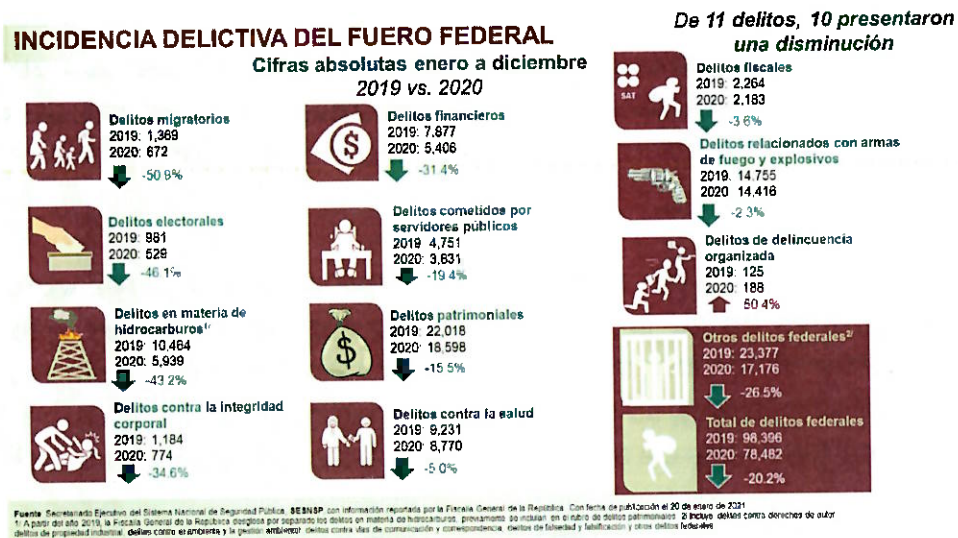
INCIDENCIA DELICTIVA DEL FUERO FEDERAL

Cifras absolutas enero a diciembre 2019 vs. 2020

De 11 delitos, 10 presentaron una disminución

Delitos migratorios
2019: 1,369
2020: 672
-50.9%

Delitos electorales
2019: 981
2020: 529
-46.1%

Delitos en materia de hidrocarburos$^{1/}$
2019: 10,464
2020: 5,939
-43.2%

Delitos contra la integridad corporal
2019: 1,184
2020: 774
-34.6%

Delitos financieros
2019: 7,877
2020: 5,406
-31.4%

Delitos cometidos por servidores públicos
2019: 4,751
2020: 3,831
-19.4%

Delitos patrimoniales
2019: 22,018
2020: 18,598
-15.5%

Delitos contra la salud
2019: 9,231
2020: 8,770
-5.0%

SAT
Delitos fiscales
2019: 2,264
2020: 2,183
-3.6%

Delitos relacionados con armas de fuego y explosivos
2019: 14,755
2020: 14,416
-2.3%

Delitos de delincuencia organizada
2019: 125
2020: 188
50.4%

Otros delitos federales$^{2/}$
2019: 23,377
2020: 17,176
-26.5%

Total de delitos federales
2019: 98,396
2020: 78,482
-20.2%

Fuente: Secretariado Ejecutivo del Sistema Nacional de Seguridad Pública, SESNSP, con información reportada por la Fiscalía General de la República. Con fecha de publicación el 20 de enero de 2021.
1/ A partir del año 2019, la Fiscalía General de la República desglosa por separado los delitos en materia de hidrocarburos, previamente se incluían en el rubro de delitos patrimoniales. 2/ Incluye: delitos contra derechos de autor, delitos de propiedad industrial, delitos contra el ambiente y la gestión ambiental, delitos contra vías de comunicación y correspondencia, delitos de falsedad y falsificación y otros delitos federales.